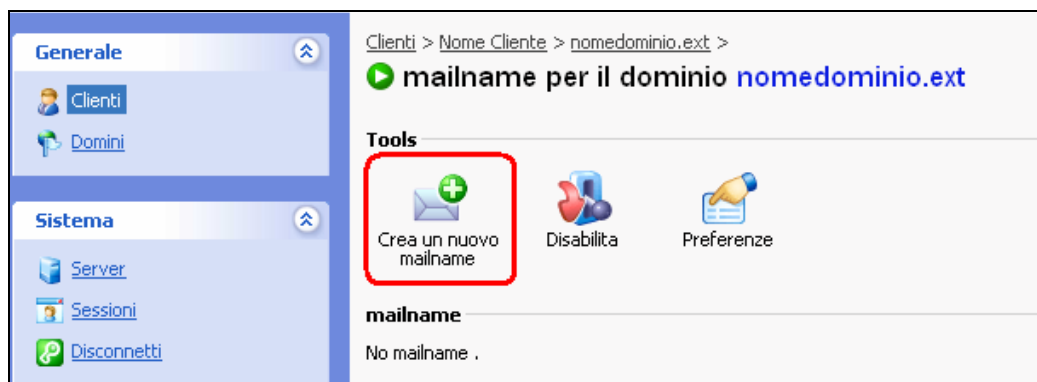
Generale

Clienti

Domini

Sistema

Server

Sessioni

Disconnetti

Clienti > Nome Cliente > nomedominio.ext >

mailname per il dominio nomedominio.ext

Tools

Crea un nuovo mailname

Disabilita

Preferenze

mailname

No mailname .